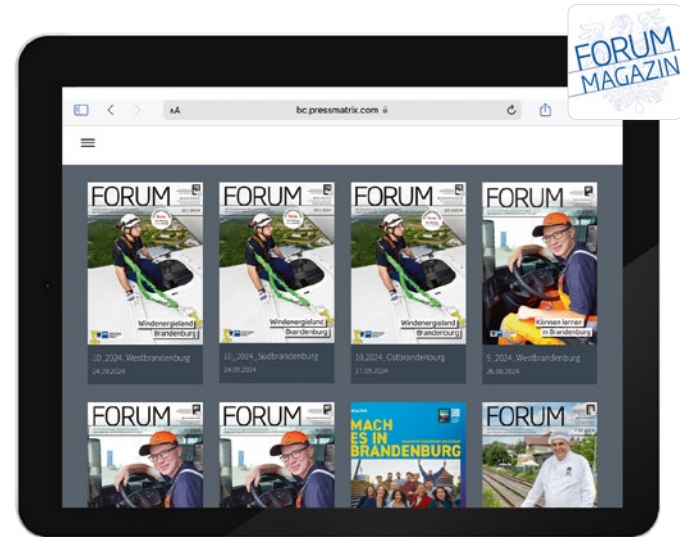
FORUM MAGAZIN

AA bc.pressmatrix.com

FORUM
Windenergieland Brandenburg
10_2024_Westbrandenburg
24.09.2024

FORUM
Windenergieland Brandenburg
10_2024_Südbrandenburg
24.09.2024

FORUM
Windenergieland Brandenburg
10_2024_Ostbrandenburg
17.09.2024

FORUM
Können lernen in Brandenburg
9_2024_Westbrandenburg
26.08.2024

FORUM

FORUM

MACH ES IN BRANDENBURG

FORUM